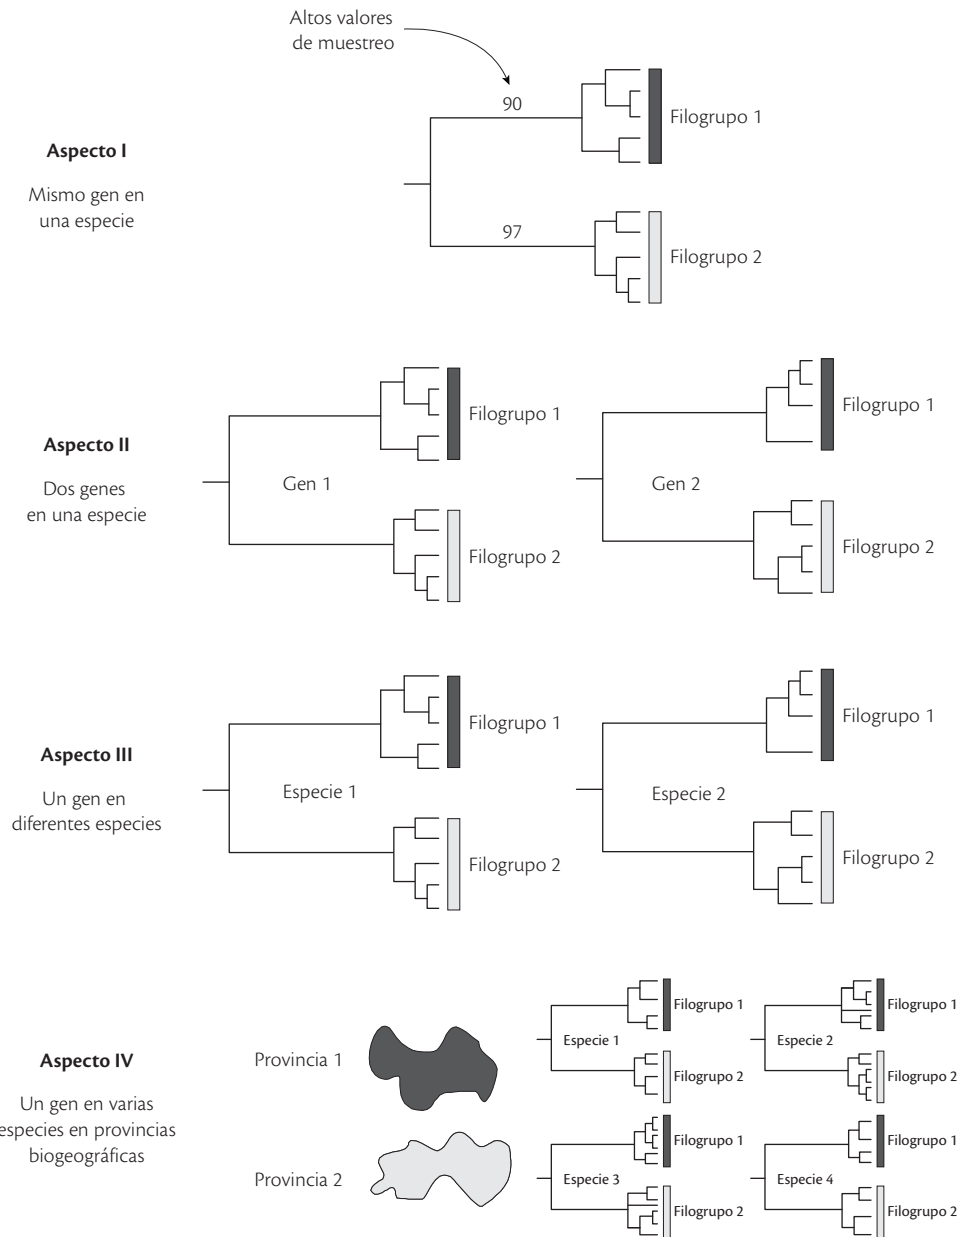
Altos valores de muestreo

90

Filogrupo 1

Aspecto I

Mismo gen en una especie

97

Filogrupo 2

Aspecto II

Dos genes en una especie

Filogrupo 1

Gen 1

Filogrupo 2

Filogrupo 1

Gen 2

Filogrupo 2

Aspecto III

Un gen en diferentes especies

Filogrupo 1

Especie 1

Filogrupo 2

Filogrupo 1

Especie 2

Filogrupo 2

Aspecto IV

Un gen en varias especies en provincias biogeográficas

Provincia 1

Filogrupo 1

Especie 1

Filogrupo 2

Filogrupo 1

Especie 2

Filogrupo 2

Provincia 2

Filogrupo 1

Especie 3

Filogrupo 2

Filogrupo 1

Especie 4

Filogrupo 2